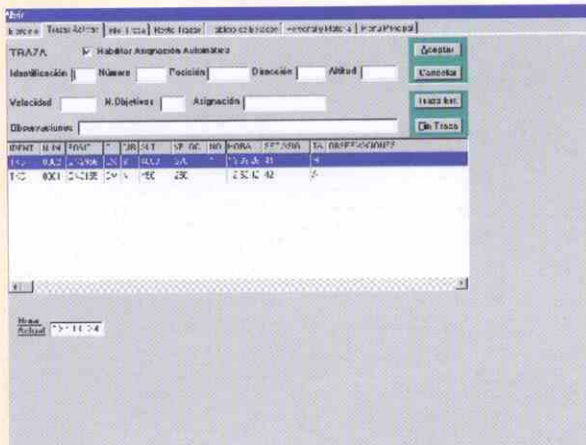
Salir

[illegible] | Trazas Activas | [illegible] | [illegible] | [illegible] | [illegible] | Pantalla Principal

TRAZA Habilitar Asignación Automática

Aceptar

Identificación Número Posición Dirección Altitud

Cancelar

Velocidad N.Objetivos Asignación

Traza Act.

Observaciones

Fin Traza

| IDENT | N.IN | POSIC | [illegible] | DIR | ALT | VEL | OC | NO | HORA | ESTADO | TA | OBSERVACIONES |
|---|---|---|---|---|---|---|---|---|---|---|---|---|
| T-C | 0003 | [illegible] | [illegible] | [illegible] | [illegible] | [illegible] | | | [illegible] | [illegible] | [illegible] | |
| T-C | 0001 | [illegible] | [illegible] | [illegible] | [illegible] | 250 | | | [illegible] | 42 | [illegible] | |

Hora Actual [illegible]